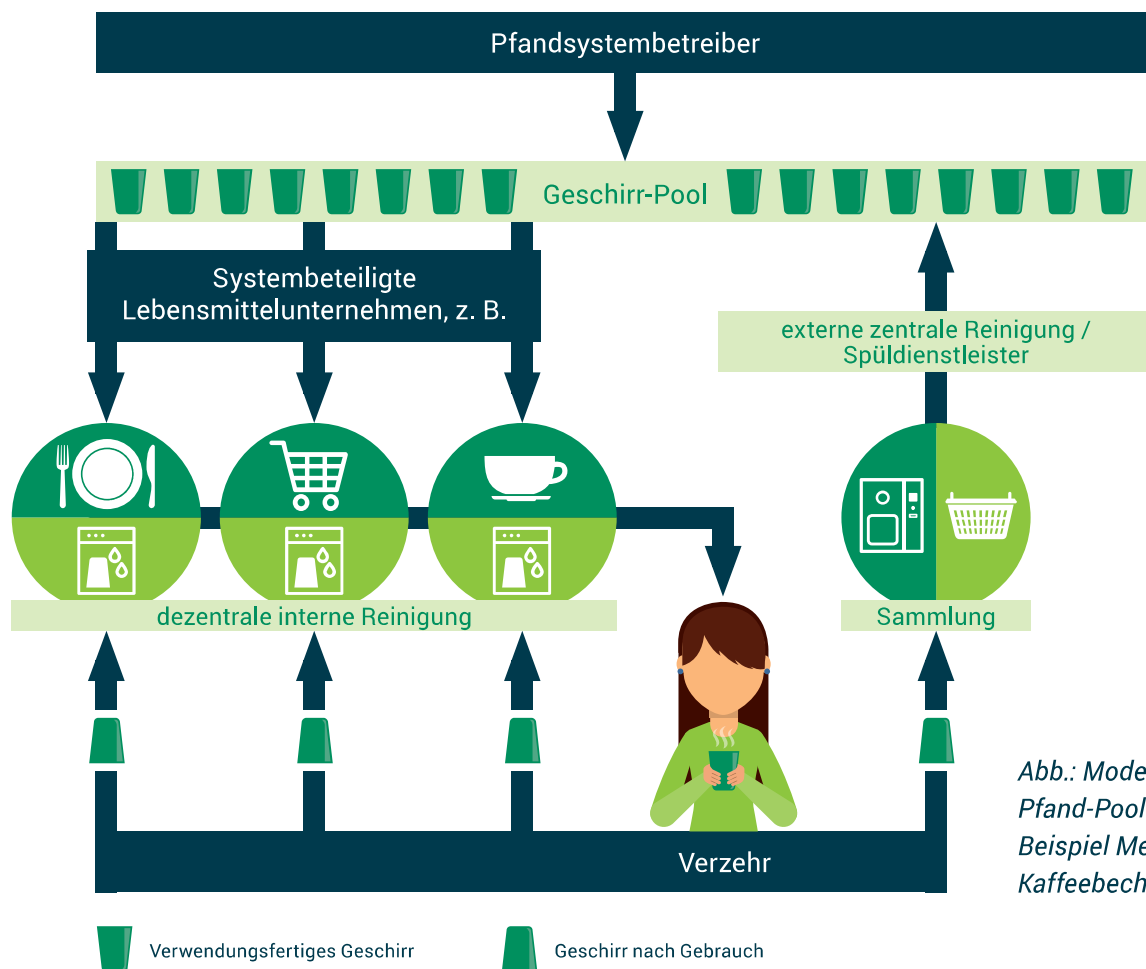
Pfandsystembetreiber

Geschirr-Pool

Systembeteiligte Lebensmittelunternehmen, z. B.

externe zentrale Reinigung / Spüldienstleister

dezentrale interne Reinigung

Sammlung

Verzehr

Abb.: Mode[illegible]
Pfand-Pool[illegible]
Beispiel Me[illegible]
Kaffeebech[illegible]

Verwendungsfertiges Geschirr

Geschirr nach Gebrauch